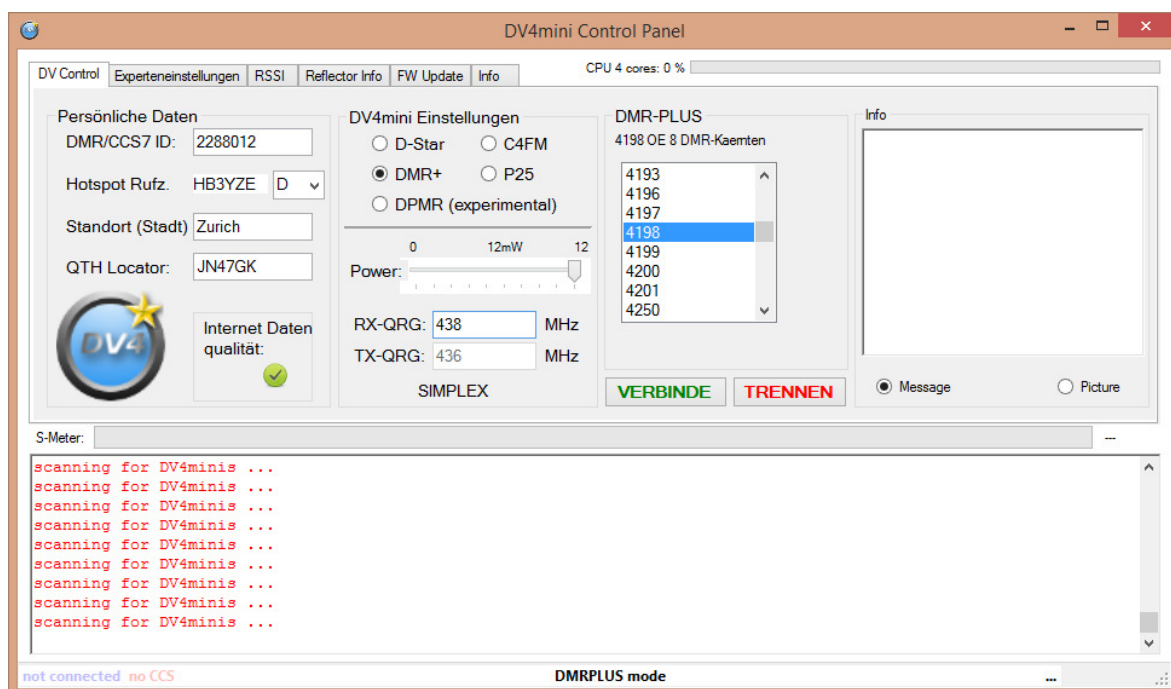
DV4mini Control Panel

DV Control | Experteneinstellungen | RSSI | Reflector Info | FW Update | Info

CPU 4 cores: 0 %

Persönliche Daten
DMR/CCS7 ID: 2288012
Hotspot Rufz. HB3YZE D
Standort (Stadt) Zurich
QTH Locator: JN47GK

DV4

Internet Daten qualität:

DV4mini Einstellungen
D-Star
C4FM
DMR+
P25
DPMR (experimental)

0 12mW 12
Power:

RX-QRG: 438 MHz
TX-QRG: 436 MHz
SIMPLEX

DMR-PLUS
4198 OE 8 DMR-Kaemten
4193
4196
4197
4198
4199
4200
4201
4250

VERBINDE
TRENNEN

Info

Message
Picture

S-Meter:
---

scanning for DV4minis ...
scanning for DV4minis ...
scanning for DV4minis ...
scanning for DV4minis ...
scanning for DV4minis ...
scanning for DV4minis ...
scanning for DV4minis ...
scanning for DV4minis ...
scanning for DV4minis ...

not connected no CCS
DMRPLUS mode
...